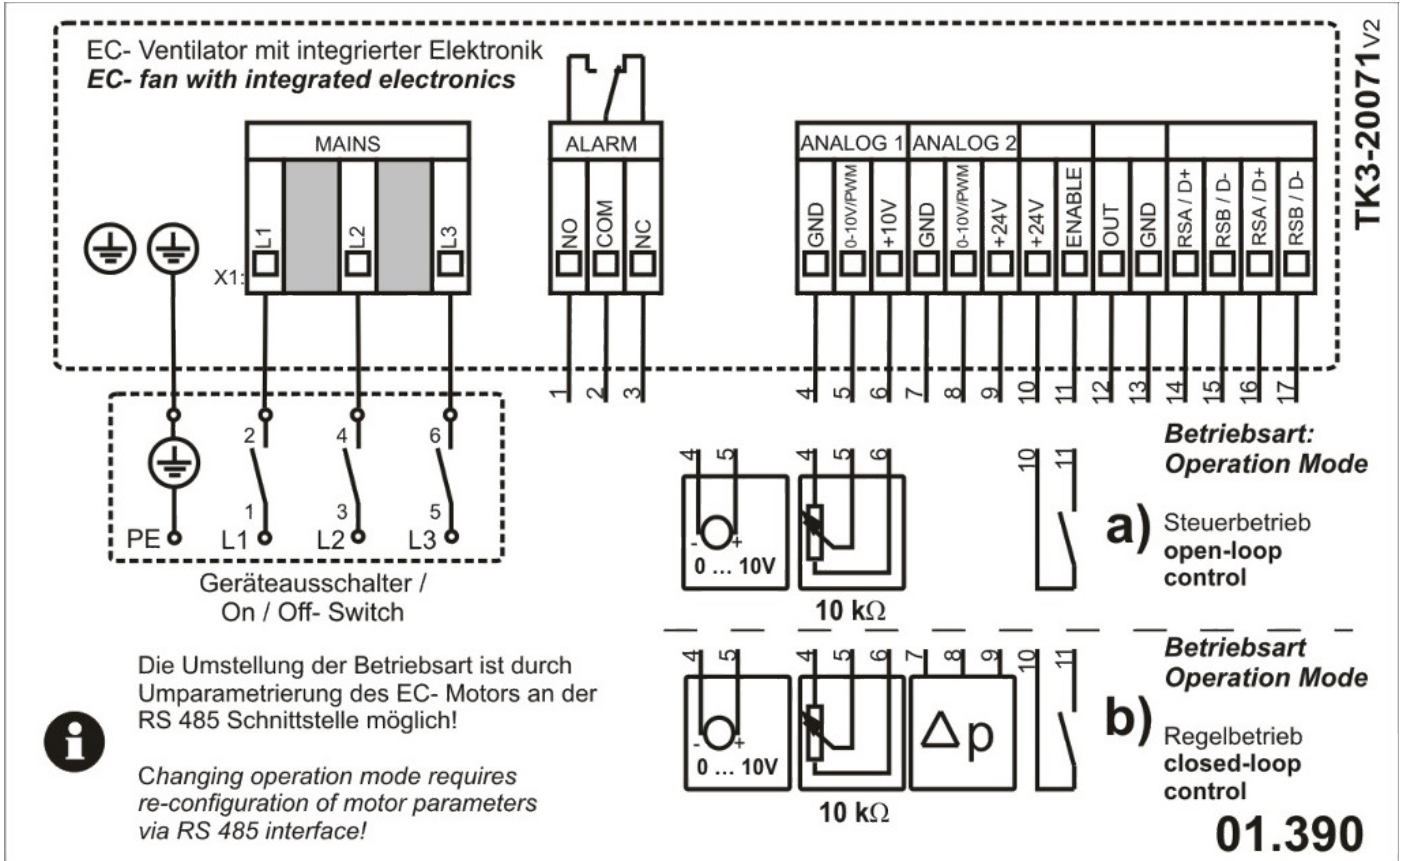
EC- Ventilator mit integrierter Elektronik
***EC- fan with integrated electronics***

TK3-20071V2

MAINS
X1:
L1 L2 L3

ALARM
NO COM NC

ANALOG 1 ANALOG 2
GND 0-10V/PWM +10V GND 0-10V/PWM +24V +24V ENABLE OUT GND RSA / D+ RSB / D- RSA / D+ RSB / D-

1 2 3 4 5 6 7 8 9 10 11 12 13 14 15 16 17

2 4 6
1 3 5
PE L1 L2 L3

Geräteausschalter /
On / Off- Switch

**Betriebsart:**
**Operation Mode**

4 5
- +
0 … 10V

4 5 6
10 kΩ

10 11

a) Steuerbetrieb
**open-loop control**

**Betriebsart**
**Operation Mode**

4 5
- +
0 … 10V

4 5 6
10 kΩ

7 8 9
Δp

10 11

b) Regelbetrieb
**closed-loop control**

Die Umstellung der Betriebsart ist durch Umparametrierung des EC- Motors an der RS 485 Schnittstelle möglich!

*Changing operation mode requires re-configuration of motor parameters via RS 485 interface!*

01.390